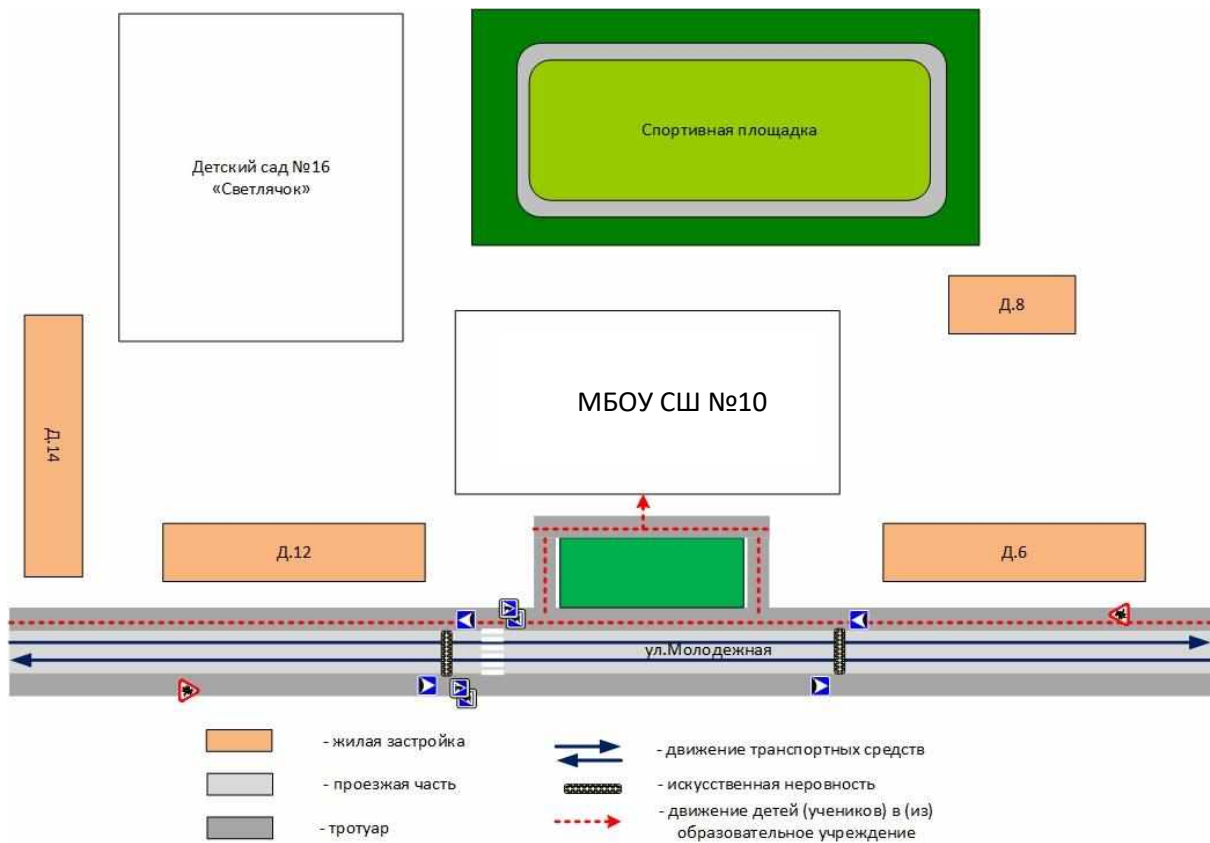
Детский сад №16
«Светлячок»

Спортивная площадка

Д.8

Д.14

МБОУ СШ №10

Д.12

Д.6

ул.Молодежная

- жилая застройка

- проезжая часть

- тротуар

- движение транспортных средств

- искусственная неровность

- движение детей (учеников) в (из) образовательное учреждение